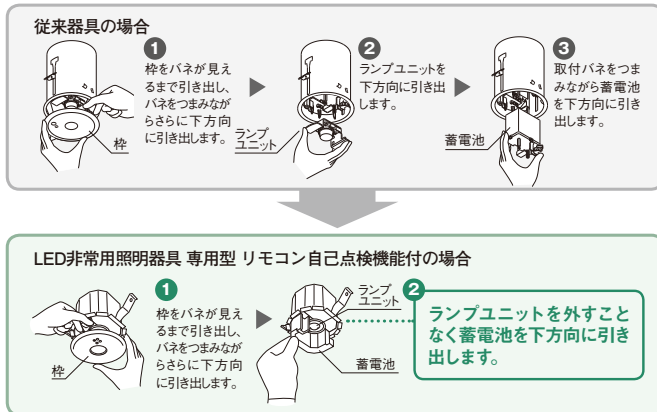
従来器具の場合

1
枠をバネが見えるまで引き出し、バネをつまみながらさらに下方向に引き出します。

枠

2
ランプユニットを下方向に引き出します。

ランプユニット

3
取付バネをつまみながら蓄電池を下方向に引き出します。

蓄電池

LED非常用照明器具 専用型 リモコン自己点検機能付の場合

1
枠をバネが見えるまで引き出し、バネをつまみながらさらに下方向に引き出します。

枠

ランプユニット

2
ランプユニットを外すことなく蓄電池を下方向に引き出します。

蓄電池